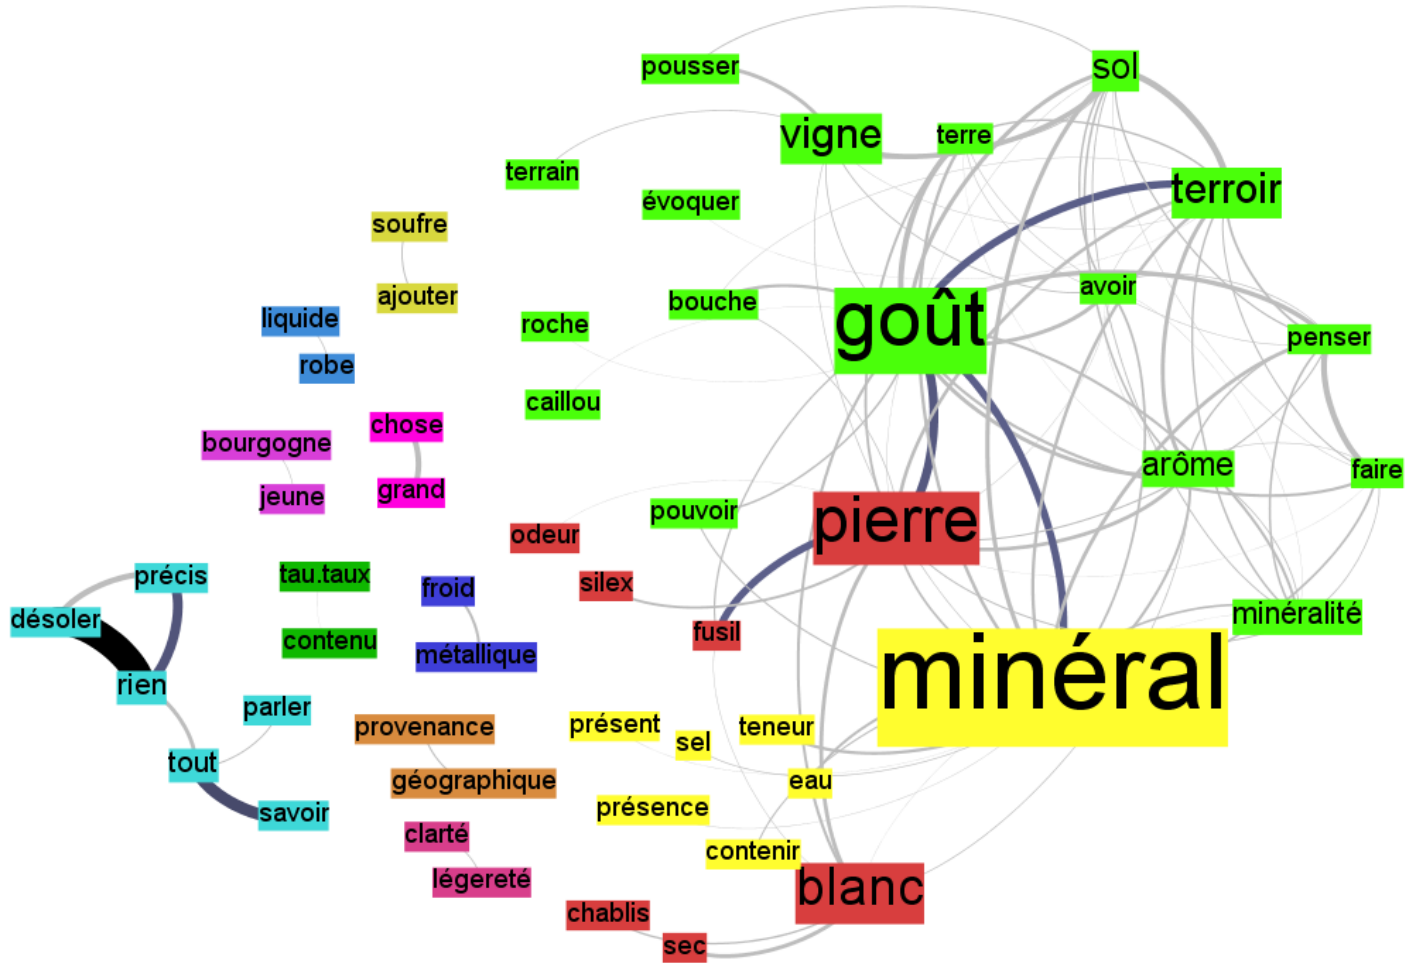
pousser
sol
vigne
terre
terrain
terroir
évoquer
soufre
ajouter
avoir
liquide
bouche
roche
goût
penser
robe
caillou
chose
bourgogne
arôme
faire
grand
jeune
pouvoir
pierre
odeur
précis
tau.taux
froid
silex
minéralité
désoler
contenu
métallique
fusil
rien
minéral
parler
provenance
présent
teneur
sel
tout
eau
géographique
présence
savoir
clarté
contenir
blanc
légereté
chablis
sec